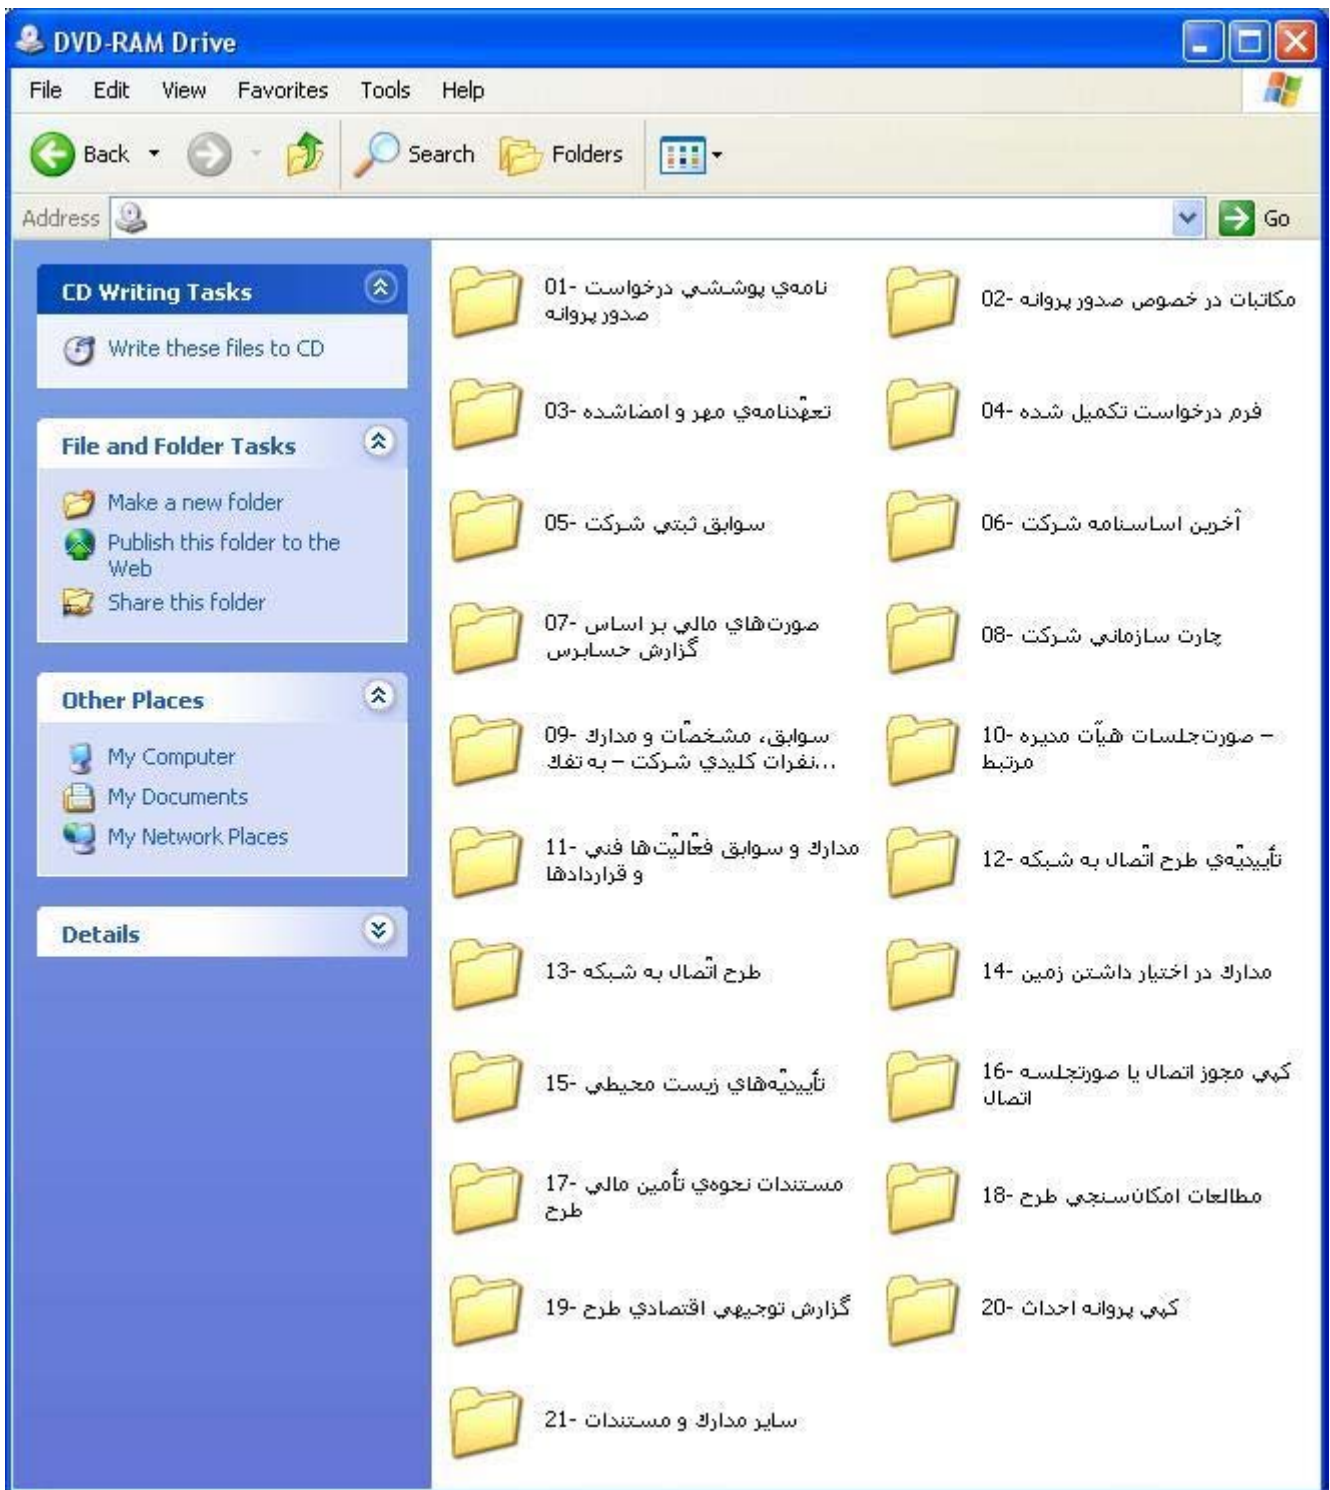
DVD-RAM Drive

File Edit View Favorites Tools Help

Back Search Folders

Address Go

CD Writing Tasks

Write these files to CD

File and Folder Tasks

Make a new folder
Publish this folder to the Web
Share this folder

Other Places

My Computer
My Documents
My Network Places

Details

01- نامه‌ي پوششي درخواست صدور پروانه

02- مكاتبات در خصوص صدور پروانه

03- تعهّدنامه‌ي مهر و امضاشده

04- فرم درخواست تكميل شده

05- سوابق ثبتي شركت

06- آخرين اساسنامه شركت

07- صورت‌هاي مالي بر اساس گزارش حسابرس

08- چارت سازماني شركت

09- سوابق، مشخصّات و مدارك نفرات كليدي شركت – به تفك...

10- صورت‌جلسات هيّات مديره – مرتبط

11- مدارك و سوابق فعّاليّت‌ها فني و قراردادها

12- تأييديّه‌ي طرح اتّصال به شبكه

13- طرح اتّصال به شبكه

14- مدارك در اختيار داشتن زمين

15- تأييديّه‌هاي زيست محيطي

16- كپي مجوز اتصال يا صورتجلسه اتصال

17- مستندات نحوه‌ي تأمين مالي طرح

18- مطالعات امكان‌سنجي طرح

19- گزارش توجيهي اقتصادي طرح

20- كپي پروانه احداث

21- ساير مدارك و مستندات